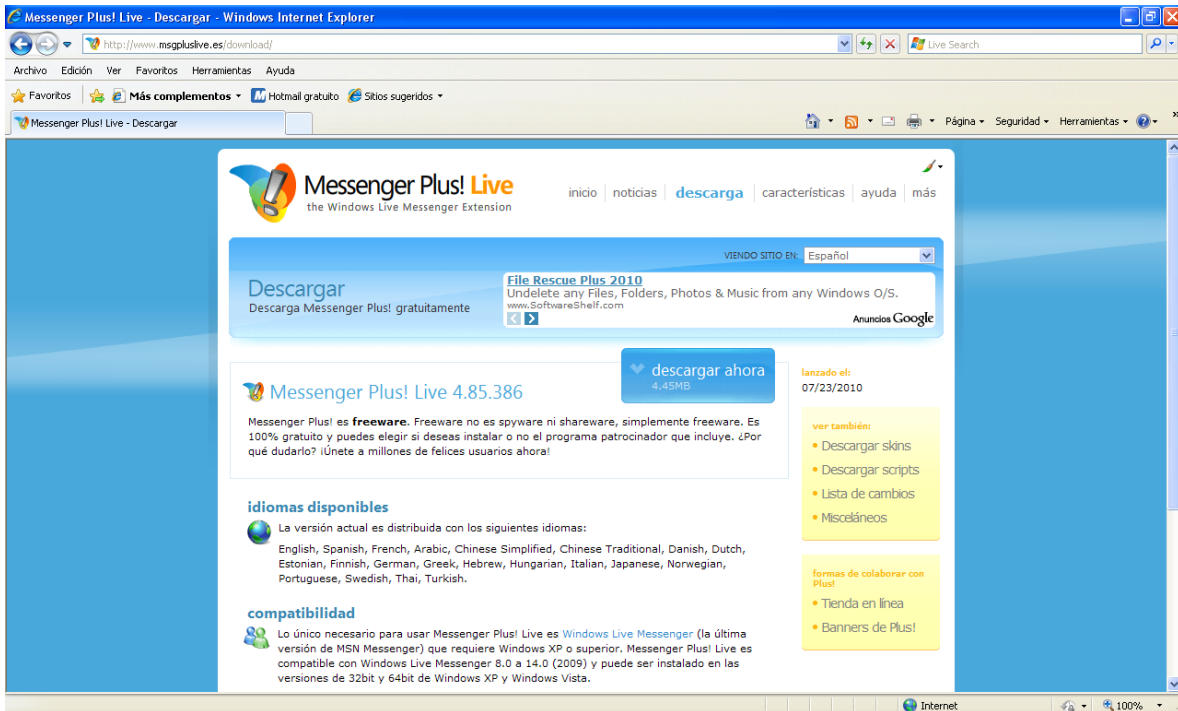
Messenger Plus! Live - Descargar - Windows Internet Explorer

http://www.msgpluslive.es/download/

Live Search

Archivo Edición Ver Favoritos Herramientas Ayuda

Favoritos Más complementos Hotmail gratuito Sitios sugeridos

Messenger Plus! Live - Descargar

Página Seguridad Herramientas

Messenger Plus! Live
the Windows Live Messenger Extension

inicio noticias descarga características ayuda más

VIENDO SITIO EN: Español

Descargar
Descarga Messenger Plus! gratuitamente

File Rescue Plus 2010
Undelete any Files, Folders, Photos & Music from any Windows O/S.
www.SoftwareShelf.com

Anuncios Google

descargar ahora
4.45MB

Messenger Plus! Live 4.85.386

Messenger Plus! es **freeware**. Freeware no es spyware ni shareware, simplemente freeware. Es 100% gratuito y puedes elegir si deseas instalar o no el programa patrocinador que incluye. ¿Por qué dudarlo? ¡Únete a millones de felices usuarios ahora!

lanzado el:
07/23/2010

ver también:
Descargar skins
Descargar scripts
Lista de cambios
Misceláneos

idiomas disponibles

La versión actual es distribuida con los siguientes idiomas:

English, Spanish, French, Arabic, Chinese Simplified, Chinese Traditional, Danish, Dutch, Estonian, Finnish, German, Greek, Hebrew, Hungarian, Italian, Japanese, Norwegian, Portuguese, Swedish, Thai, Turkish.

formas de colaborar con Plus!
Tienda en línea
Banners de Plus!

compatibilidad

Lo único necesario para usar Messenger Plus! Live es Windows Live Messenger (la última versión de MSN Messenger) que requiere Windows XP o superior. Messenger Plus! Live es compatible con Windows Live Messenger 8.0 a 14.0 (2009) y puede ser instalado en las versiones de 32bit y 64bit de Windows XP y Windows Vista.

Internet 100%